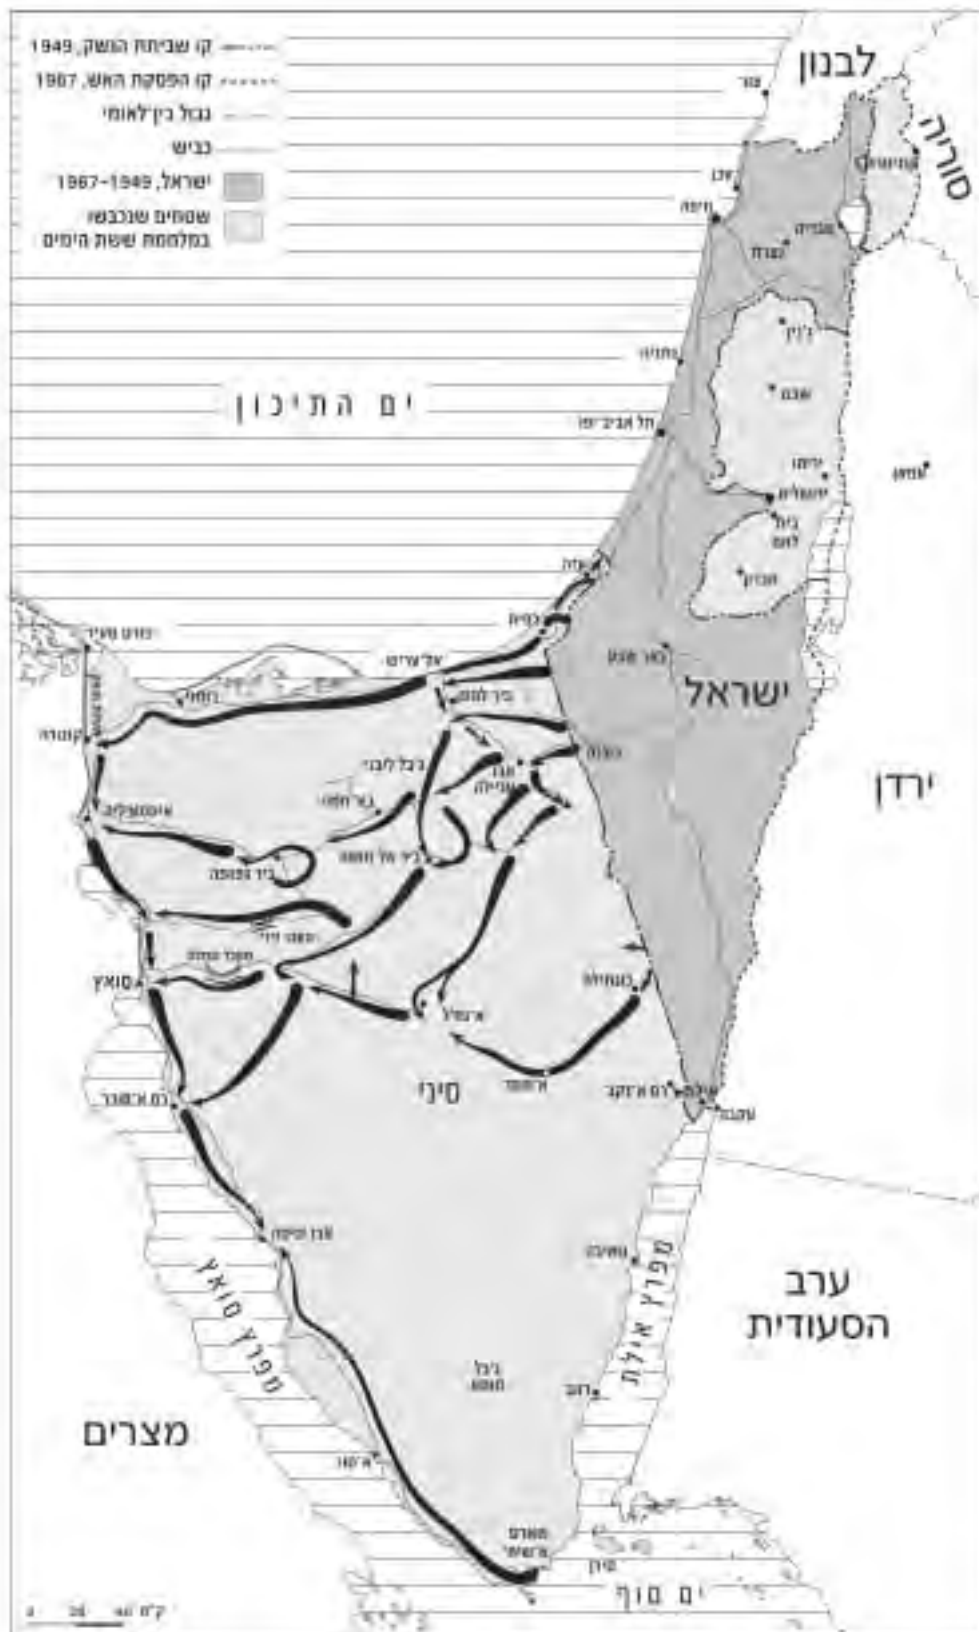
קו שביתת הנשק, 1949
קו הפסקת האש, 1967
גבול בין־לאומי
כביש
ישראל, 1967–1949
שטחים שנכבשו במלחמת ששת הימים

לבנון
סוריה
צור
קונייטרה
עכו
חיפה
טבריה
נצרת
ג'נין
נתניה
שכם
תל אביב־יפו
ים התיכון
יריחו
ירושלים
עמאן
בית לחם
חברון
עזה
רפיח
באר שבע
ישראל
ירדן
פורט סעיד
אל עריש
קנטרה
רומני
ביר לחפן
ג'בל לבני
ניצנה
אבו עגילה
איסמעיליה
ג'בל חמאם
ביר גפגפה
ביר אל חסנה
מעבר הגידי
מעבר המיתלה
סואץ
כונתילה
נח'ל
תמד
סיני
ראס סודר
אילת
רס אל נקב
עקבה
אבו רודיס
נואיבה
ערב הסעודית
מפרץ סואץ
מפרץ אילת
ג'בל מוסה
דהב
מצרים
א־טור
שארם א־שייח'
טיראן
ים סוף
ק"מ